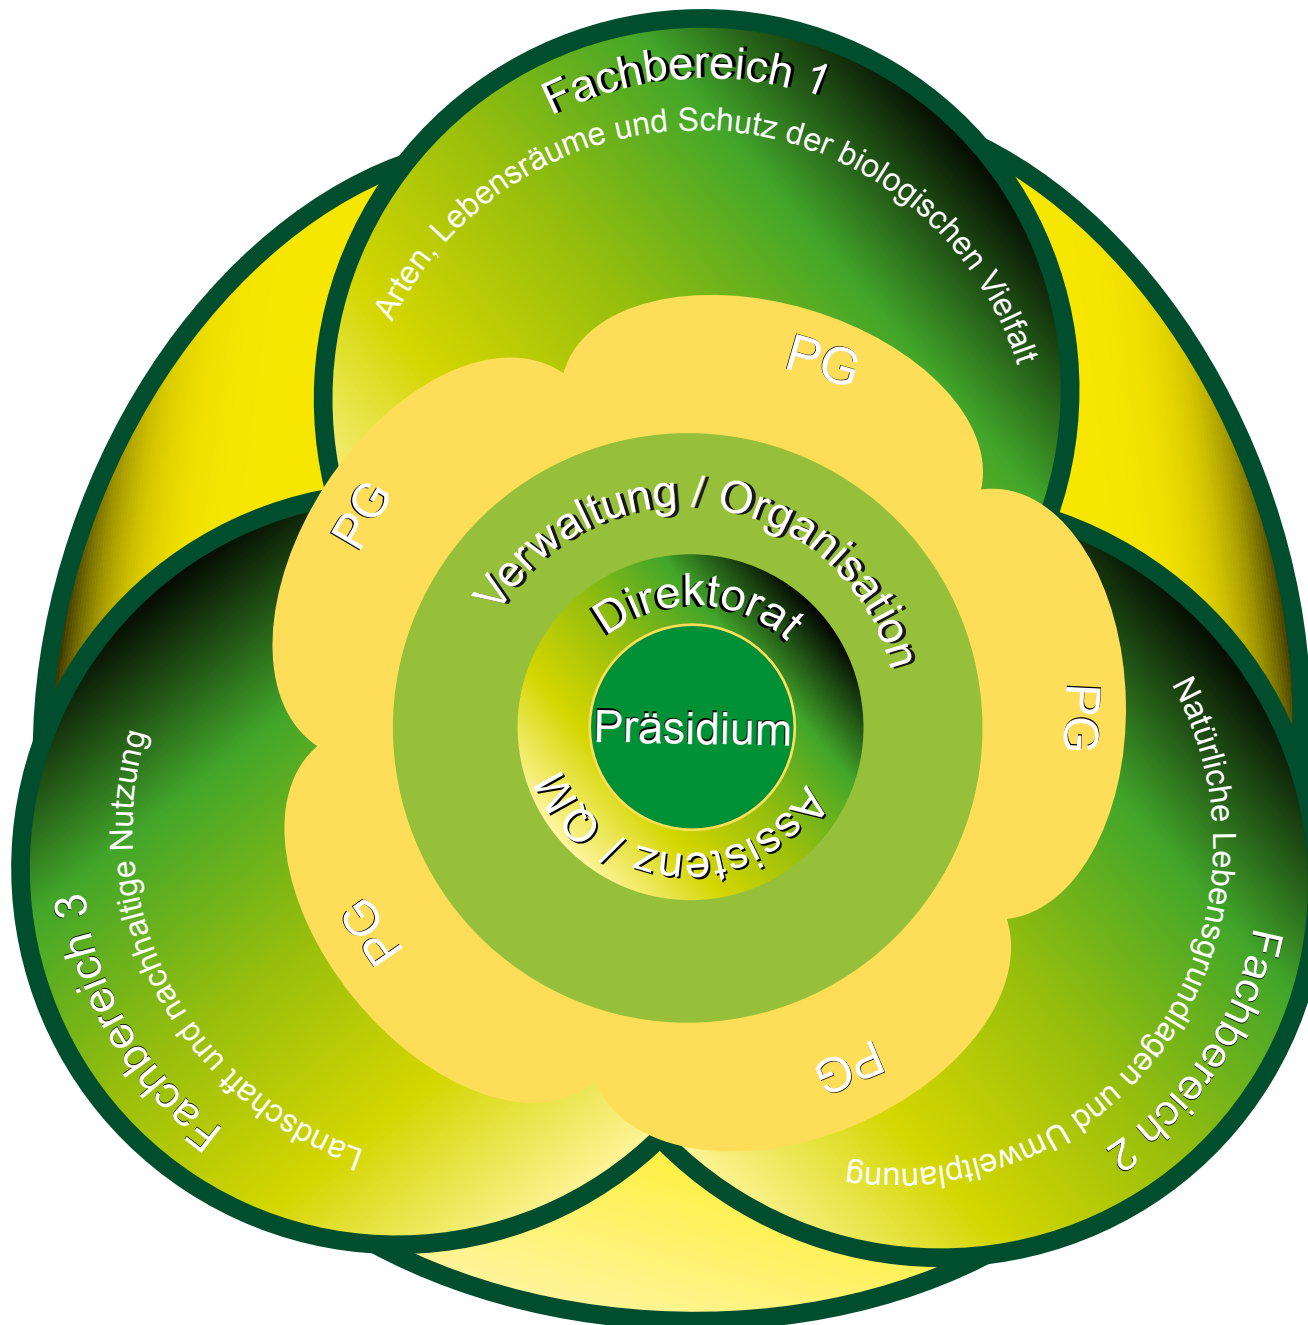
Fachbereich 1
Arten, Lebensräume und Schutz der biologischen Vielfalt

PG

PG

Verwaltung / Organisation

Direktorat

Präsidium

Assistenz / QM

PG

Natürliche Lebensgrundlagen und Umweltplanung
Fachbereich 2

PG

PG

Fachbereich 3
Landschaft und nachhaltige Nutzung